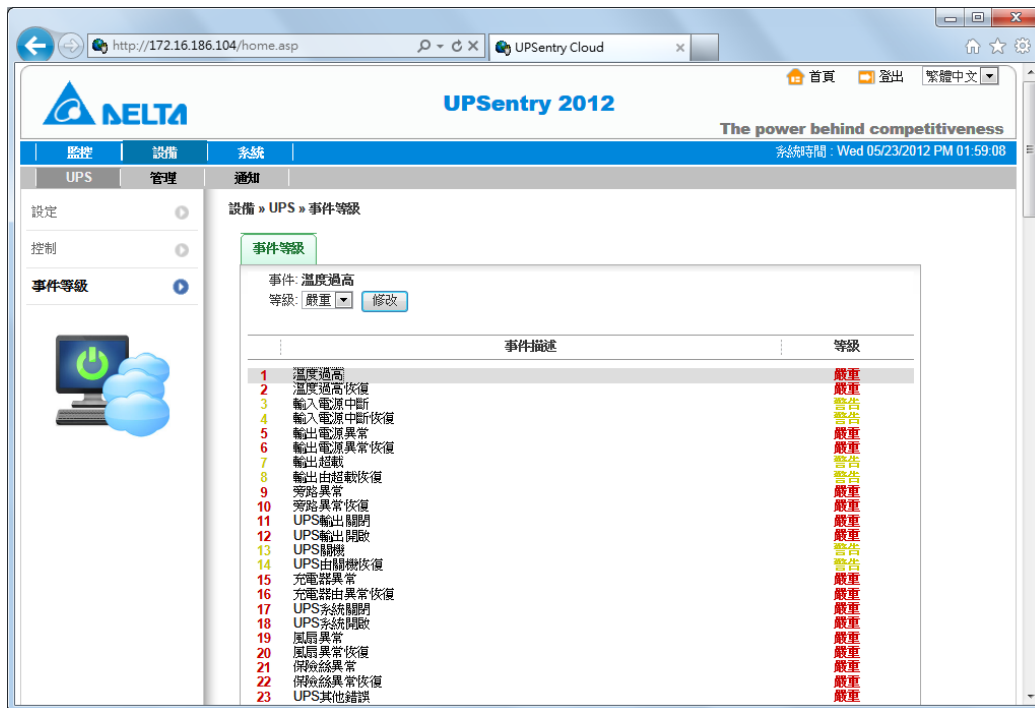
http://172.16.186.104/home.asp

UPSentry Cloud

首頁 登出 繁體中文

DELTA

UPSentry 2012

The power behind competitiveness

監控 設備 系統

系統時間 : Wed 05/23/2012 PM 01:59:08

UPS 管理 通知

設定

控制

事件等級

設備 » UPS » 事件等級

事件等級

事件: 溫度過高

等級: 嚴重 修改

| | 事件描述 | 等級 |
|---|---|---|
| 1 | 溫度過高 | 嚴重 |
| 2 | 溫度過高恢復 | 嚴重 |
| 3 | 輸入電源中斷 | 警告 |
| 4 | 輸入電源中斷恢復 | 警告 |
| 5 | 輸出電源異常 | 嚴重 |
| 6 | 輸出電源異常恢復 | 嚴重 |
| 7 | 輸出超載 | 警告 |
| 8 | 輸出由超載恢復 | 警告 |
| 9 | 旁路異常 | 嚴重 |
| 10 | 旁路異常恢復 | 嚴重 |
| 11 | UPS輸出關閉 | 嚴重 |
| 12 | UPS輸出開啟 | 嚴重 |
| 13 | UPS關機 | 警告 |
| 14 | UPS由關機恢復 | 警告 |
| 15 | 充電器異常 | 嚴重 |
| 16 | 充電器由異常恢復 | 嚴重 |
| 17 | UPS系統關閉 | 嚴重 |
| 18 | UPS系統開啟 | 嚴重 |
| 19 | 風扇異常 | 嚴重 |
| 20 | 風扇異常恢復 | 嚴重 |
| 21 | 保險絲異常 | 嚴重 |
| 22 | 保險絲異常恢復 | 嚴重 |
| 23 | UPS其他錯誤 | 嚴重 |